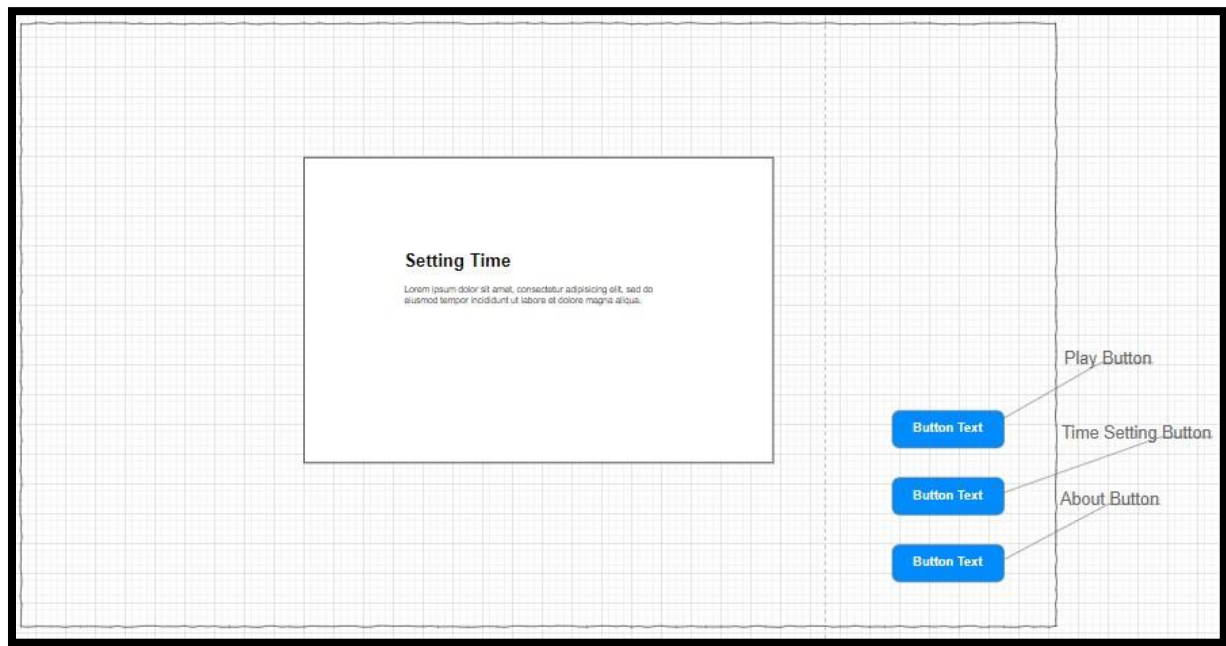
Setting Time

Lorem ipsum dolor sit amet, consectetur adipisicing elit, sed do eiusmod tempor incididunt ut labore et dolore magna aliqua.

Play Button

Button Text

Time Setting Button

Button Text

About Button

Button Text